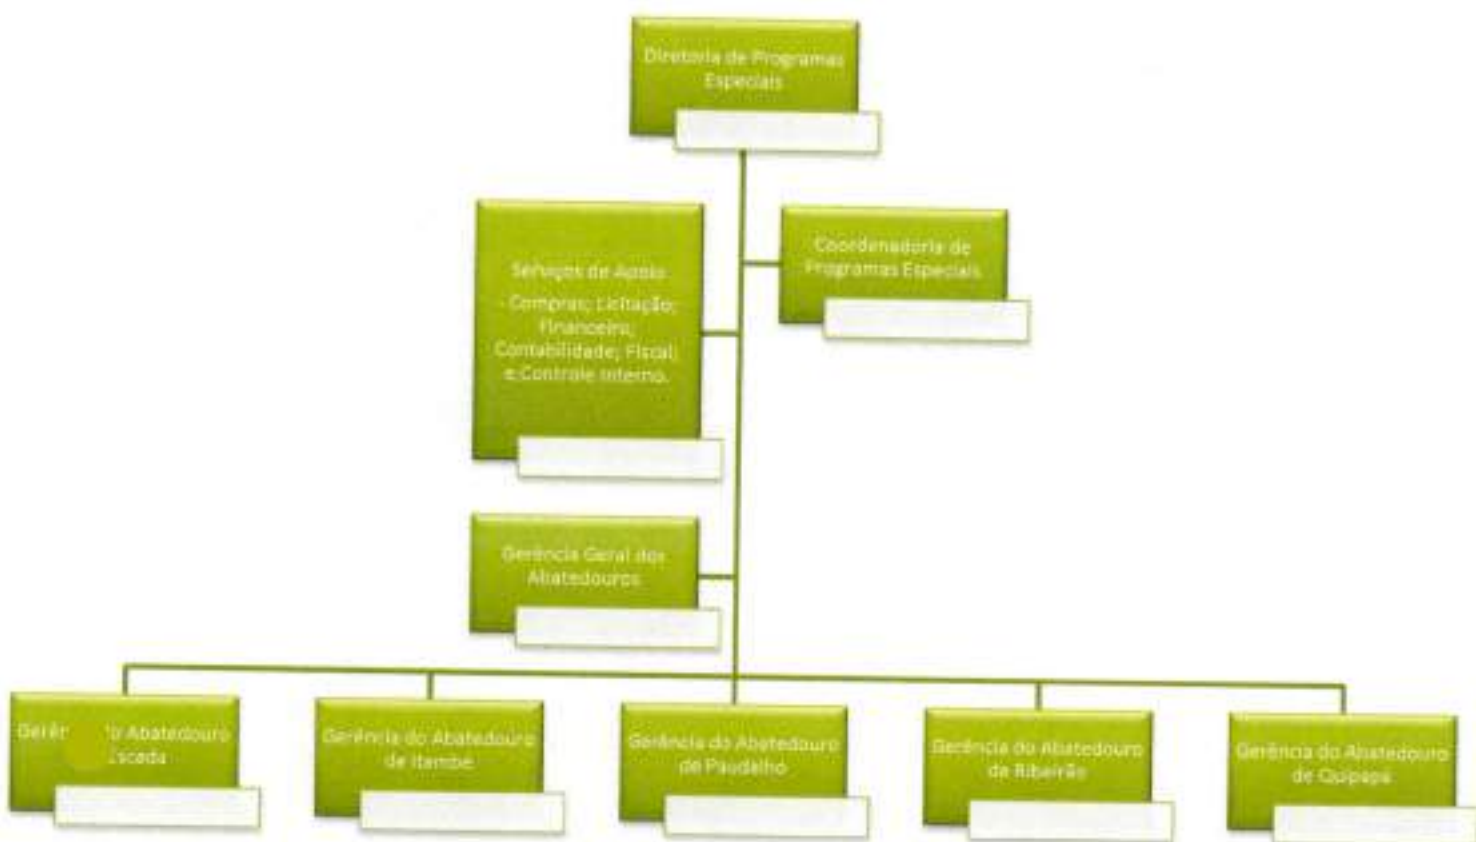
Diretoria de Programas Especiais

Serviços de Apoio
- Compras; Licitação; Financeiro; Contabilidade; Fiscal; e Controle Interno.

Coordenadoria de Programas Especiais

Gerência Geral dos Abatedouros

Gerê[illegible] Abatedouro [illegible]scada

Gerência do Abatedouro de Itambé

Gerência do Abatedouro de Paudalho

Gerência do Abatedouro de Ribeirão

Gerência do Abatedouro de Quipapá